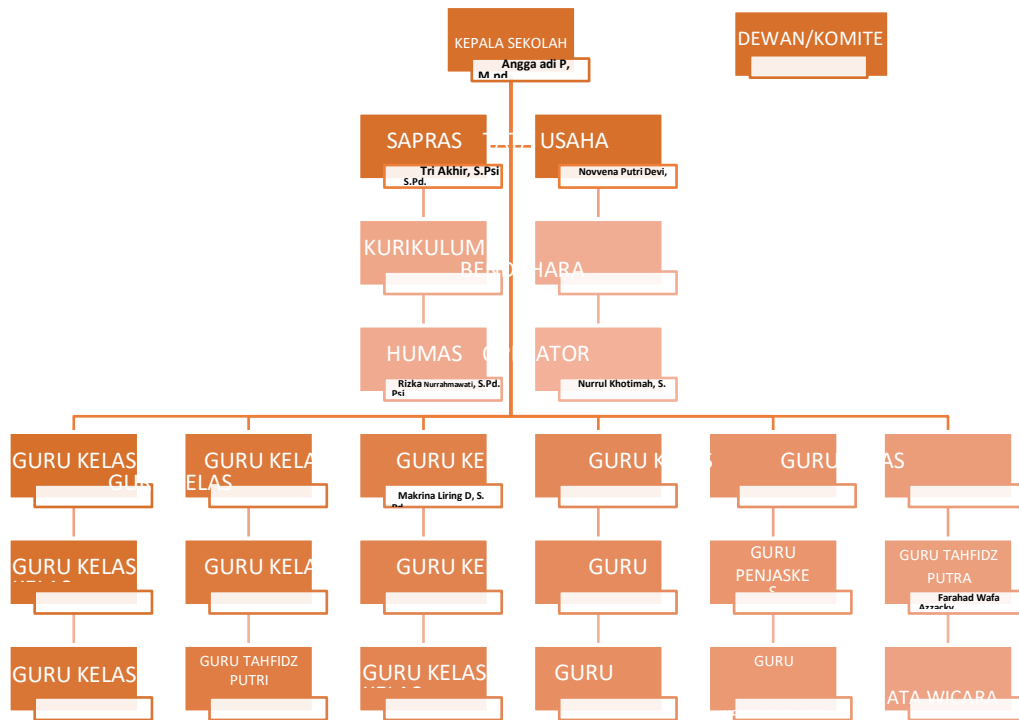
KEPALA SEKOLAH
Angga adi P, M.pd

DEWAN/KOMITE

SAPRAS
Tri Akhir, S.Psi S.Pd.

USAHA
Novvena Putri Devi,

KURIKULUM

BENDAHARA

HUMAS
Rizka Nurrahmawati, S.Pd. Psi

ATOR
Nurrul Khotimah, S.

GURU KELAS
GURU KELAS

GURU KELA

GURU KE
Makrina Liring D, S. Pd

GURU K

GURU AS

GURU KELAS

GURU KELA

GURU KE

GURU

GURU PENJASKES

GURU TAHFIDZ PUTRA
Farahad Wafa Azzacky

GURU KELAS

GURU TAHFIDZ PUTRI

GURU KELAS

GURU

GURU

ATA WICARA